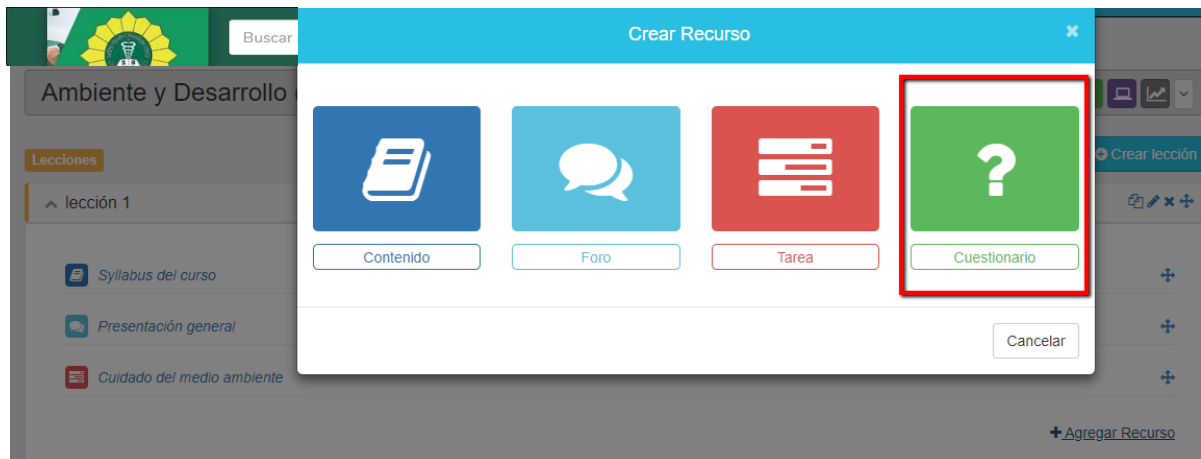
Buscar

Ambiente y Desarrollo

Lecciones

lección 1

Syllabus del curso

Presentación general

Cuidado del medio ambiente

Crear lección

Agregar Recurso

Crear Recurso

×

Contenido

Foro

Tarea

Cuestionario

Cancelar